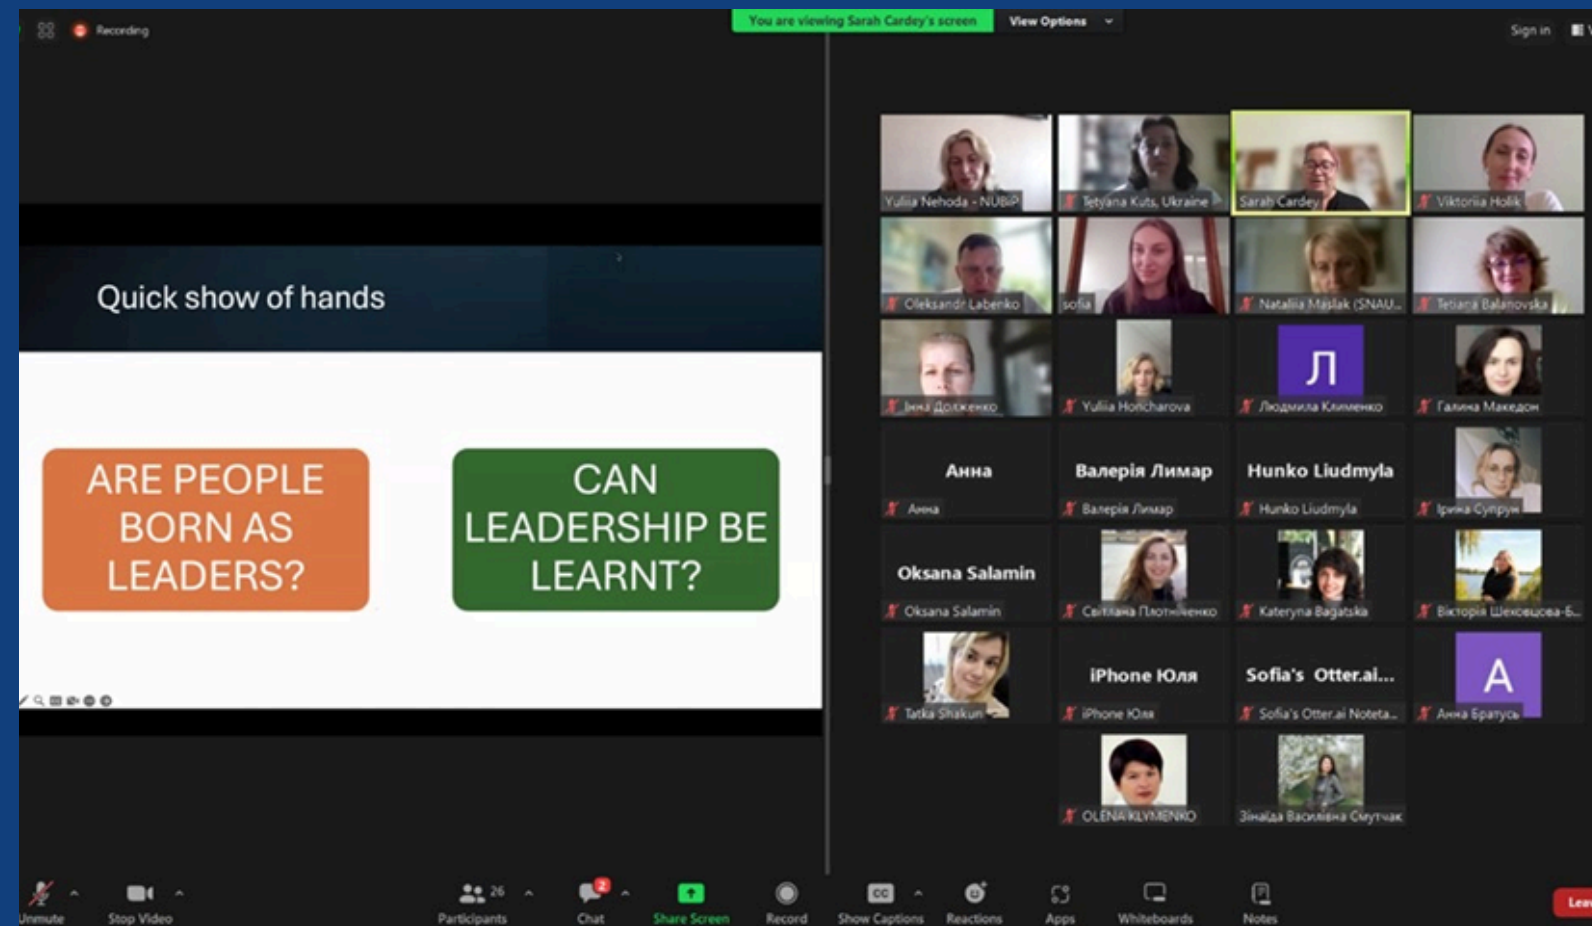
Recording

You are viewing Sarah Cardey's screen

View Options

Sign in

Quick show of hands

ARE PEOPLE BORN AS LEADERS?

CAN LEADERSHIP BE LEARNT?

Yuliia Nehoda - NUBiP

Tetyana Kuts, Ukraine

Sarah Cardey

Viktoriia Holik

Oleksandr Labenko

sofia

Nataliia Maslak (SNAU...

Tetiana Balanovska

Інна Долженко

Yuliia Horcharova

Л

Людмила Клименко

Галина Македон

Анна

Анна

Валерія Лимар

Валерія Лимар

Hunko Liudmyla

Hunko Liudmyla

Ірина Супрун

Oksana Salamin

Oksana Salamin

Світлана Плотніченко

Kateryna Bagatska

Вікторія Шековцова-Б...

Tatka Shakun

iPhone Юля

iPhone Юля

Sofia's Otter.ai...

Sofia's Otter.ai Noteta...

A

Анна Братусь

OLENA KLYMENKO

Зінаїда Василівна Смутчак

Unmute

Stop Video

26

Participants

2

Chat

Share Screen

Record

CC

Show Captions

Reactions

Apps

Whiteboards

Notes

Lea